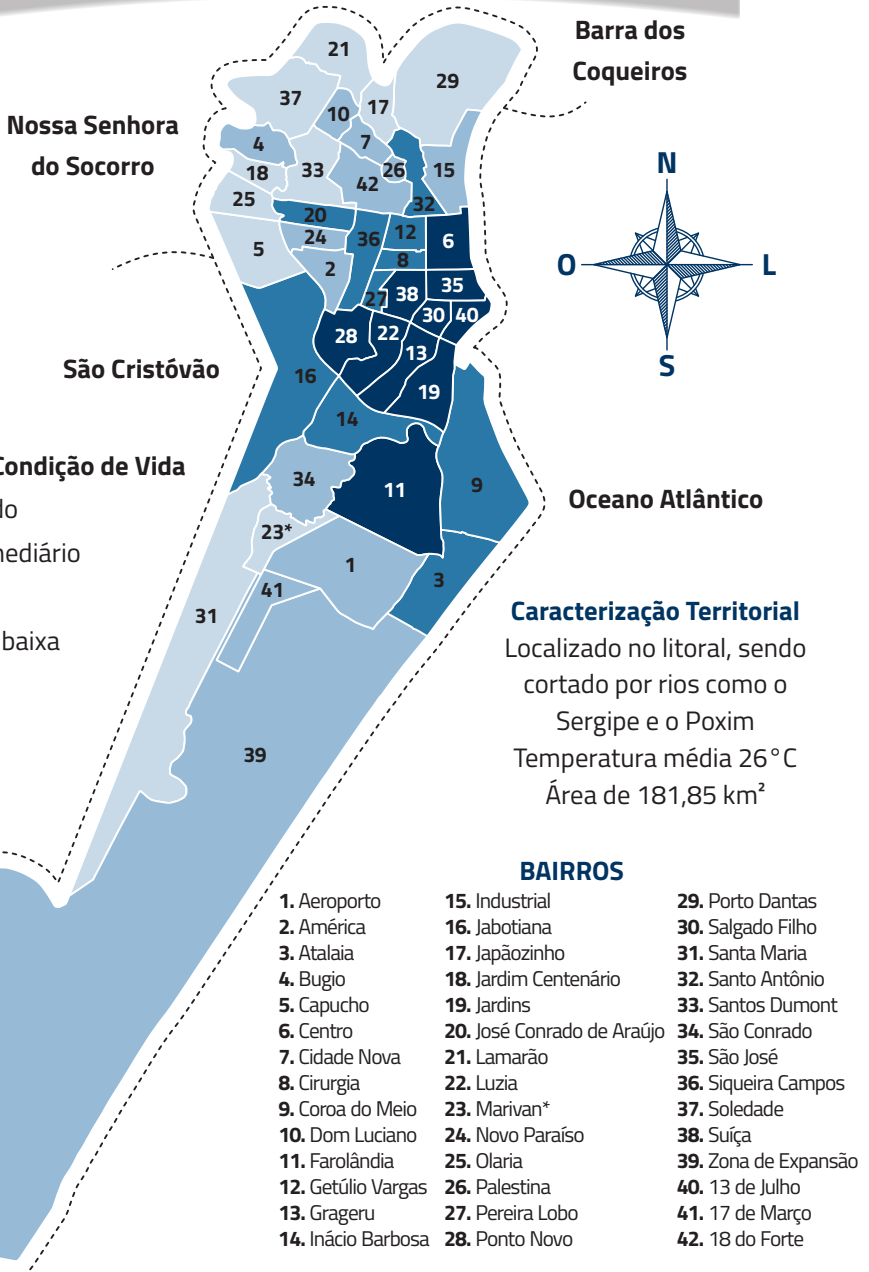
Barra dos Coqueiros

Nossa Senhora do Socorro

São Cristóvão

Condição de Vida
do
mediário
baixa

Oceano Atlântico

N
O
L
S

21 37 10 17 29 4 7 18 33 26 15 42 25 32 20 12 6 24 36 5 8 2 35 38 27 30 40 28 22 13 16 19 14 34 11 9 23* 1 41 3 31 39

Caracterização Territorial
Localizado no litoral, sendo cortado por rios como o Sergipe e o Poxim
Temperatura média 26°C
Área de 181,85 km²

BAIRROS

**1.** Aeroporto
**2.** América
**3.** Atalaia
**4.** Bugio
**5.** Capucho
**6.** Centro
**7.** Cidade Nova
**8.** Cirurgia
**9.** Coroa do Meio
**10.** Dom Luciano
**11.** Farolândia
**12.** Getúlio Vargas
**13.** Grageru
**14.** Inácio Barbosa

**15.** Industrial
**16.** Jabotiana
**17.** Japãozinho
**18.** Jardim Centenário
**19.** Jardins
**20.** José Conrado de Araújo
**21.** Lamarão
**22.** Luzia
**23.** Marivan*
**24.** Novo Paraíso
**25.** Olaria
**26.** Palestina
**27.** Pereira Lobo
**28.** Ponto Novo

**29.** Porto Dantas
**30.** Salgado Filho
**31.** Santa Maria
**32.** Santo Antônio
**33.** Santos Dumont
**34.** São Conrado
**35.** São José
**36.** Siqueira Campos
**37.** Soledade
**38.** Suíça
**39.** Zona de Expansão
**40.** 13 de Julho
**41.** 17 de Março
**42.** 18 do Forte